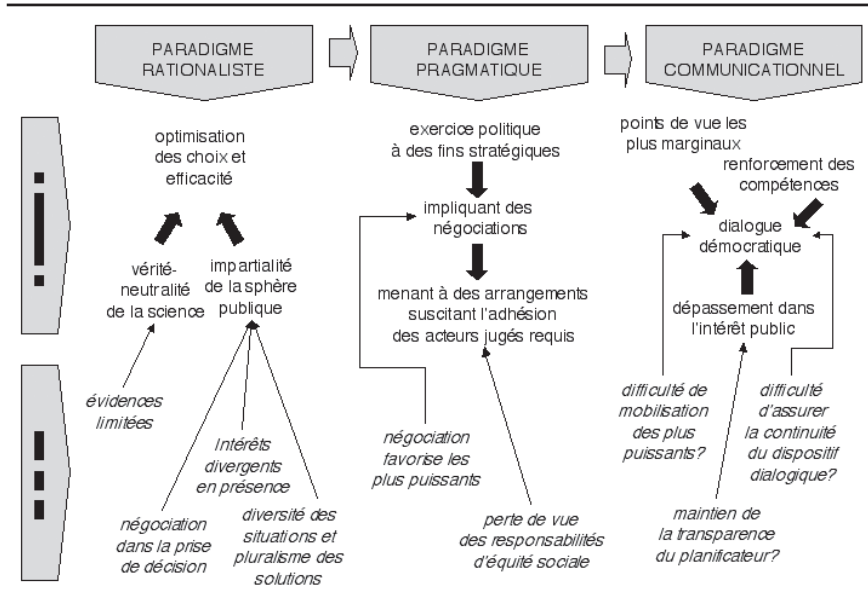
PARADIGME RATIONALISTE

PARADIGME PRAGMATIQUE

PARADIGME COMMUNICATIONNEL

optimisation des choix et efficacité

vérité-neutralité de la science

impartialité de la sphère publique

évidences limitées

Intérêts divergents en présence

négociation dans la prise de décision

diversité des situations et pluralisme des solutions

exercice politique à des fins stratégiques

impliquant des négociations

menant à des arrangements suscitant l'adhésion des acteurs jugés requis

négociation favorise les plus puissants

perte de vue des responsabilités d'équité sociale

points de vue les plus marginaux

renforcement des compétences

dialogue démocratique

dépassement dans l'intérêt public

difficulté de mobilisation des plus puissants?

difficulté d'assurer la continuité du dispositif dialogique?

maintien de la transparence du planificateur?